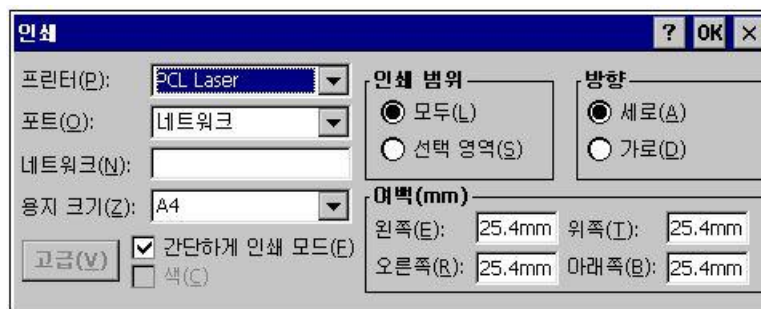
인쇄

? OK ×

프린터(P): PCL Laser

포트(O): 네트워크

네트워크(N):

용지 크기(Z): A4

고급(V)

☑ 간단하게 인쇄 모드(F)

☐ 색(C)

인쇄 범위

◉ 모두(L)

○ 선택 영역(S)

방향

◉ 세로(A)

○ 가로(D)

여백(mm)

왼쪽(E): 25.4mm 위쪽(T): 25.4mm

오른쪽(R): 25.4mm 아래쪽(B): 25.4mm